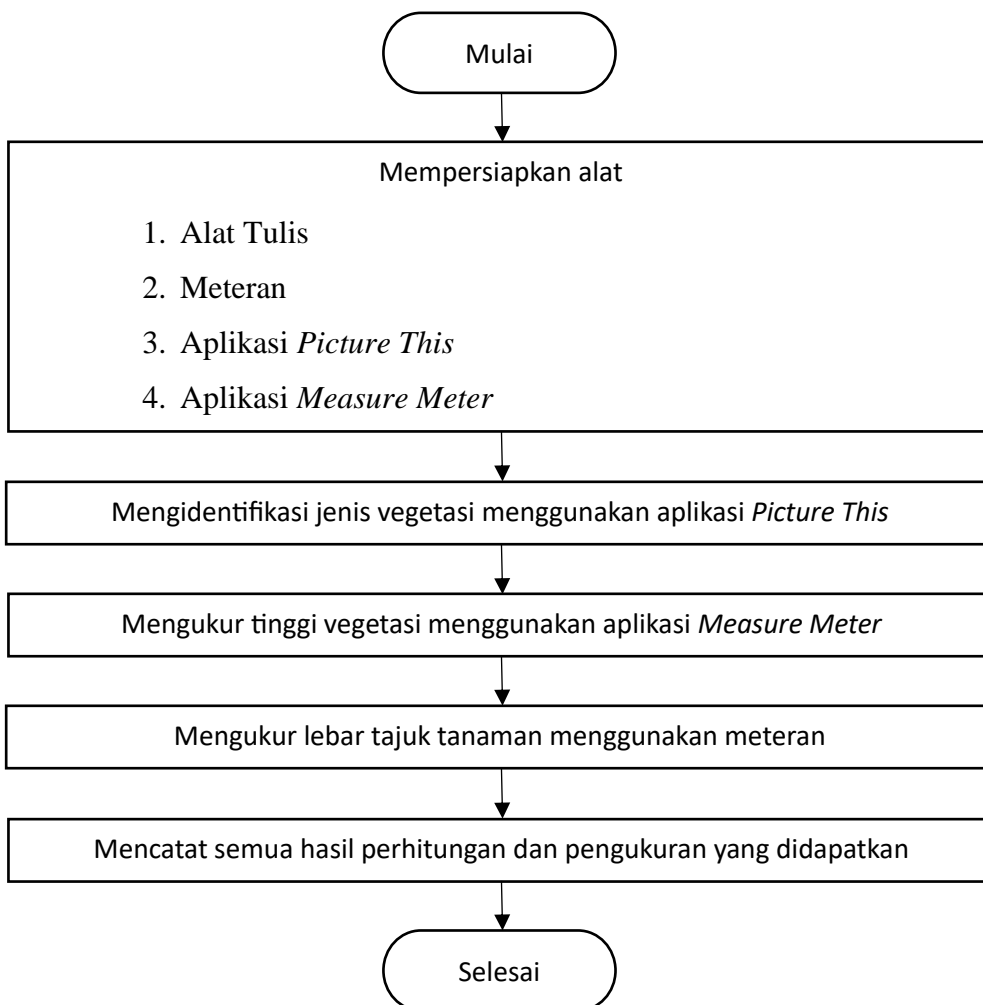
Mulai

Mempersiapkan alat

1. Alat Tulis
2. Meteran
3. Aplikasi *Picture This*
4. Aplikasi *Measure Meter*

Mengidentifikasi jenis vegetasi menggunakan aplikasi *Picture This*

Mengukur tinggi vegetasi menggunakan aplikasi *Measure Meter*

Mengukur lebar tajuk tanaman menggunakan meteran

Mencatat semua hasil perhitungan dan pengukuran yang didapatkan

Selesai